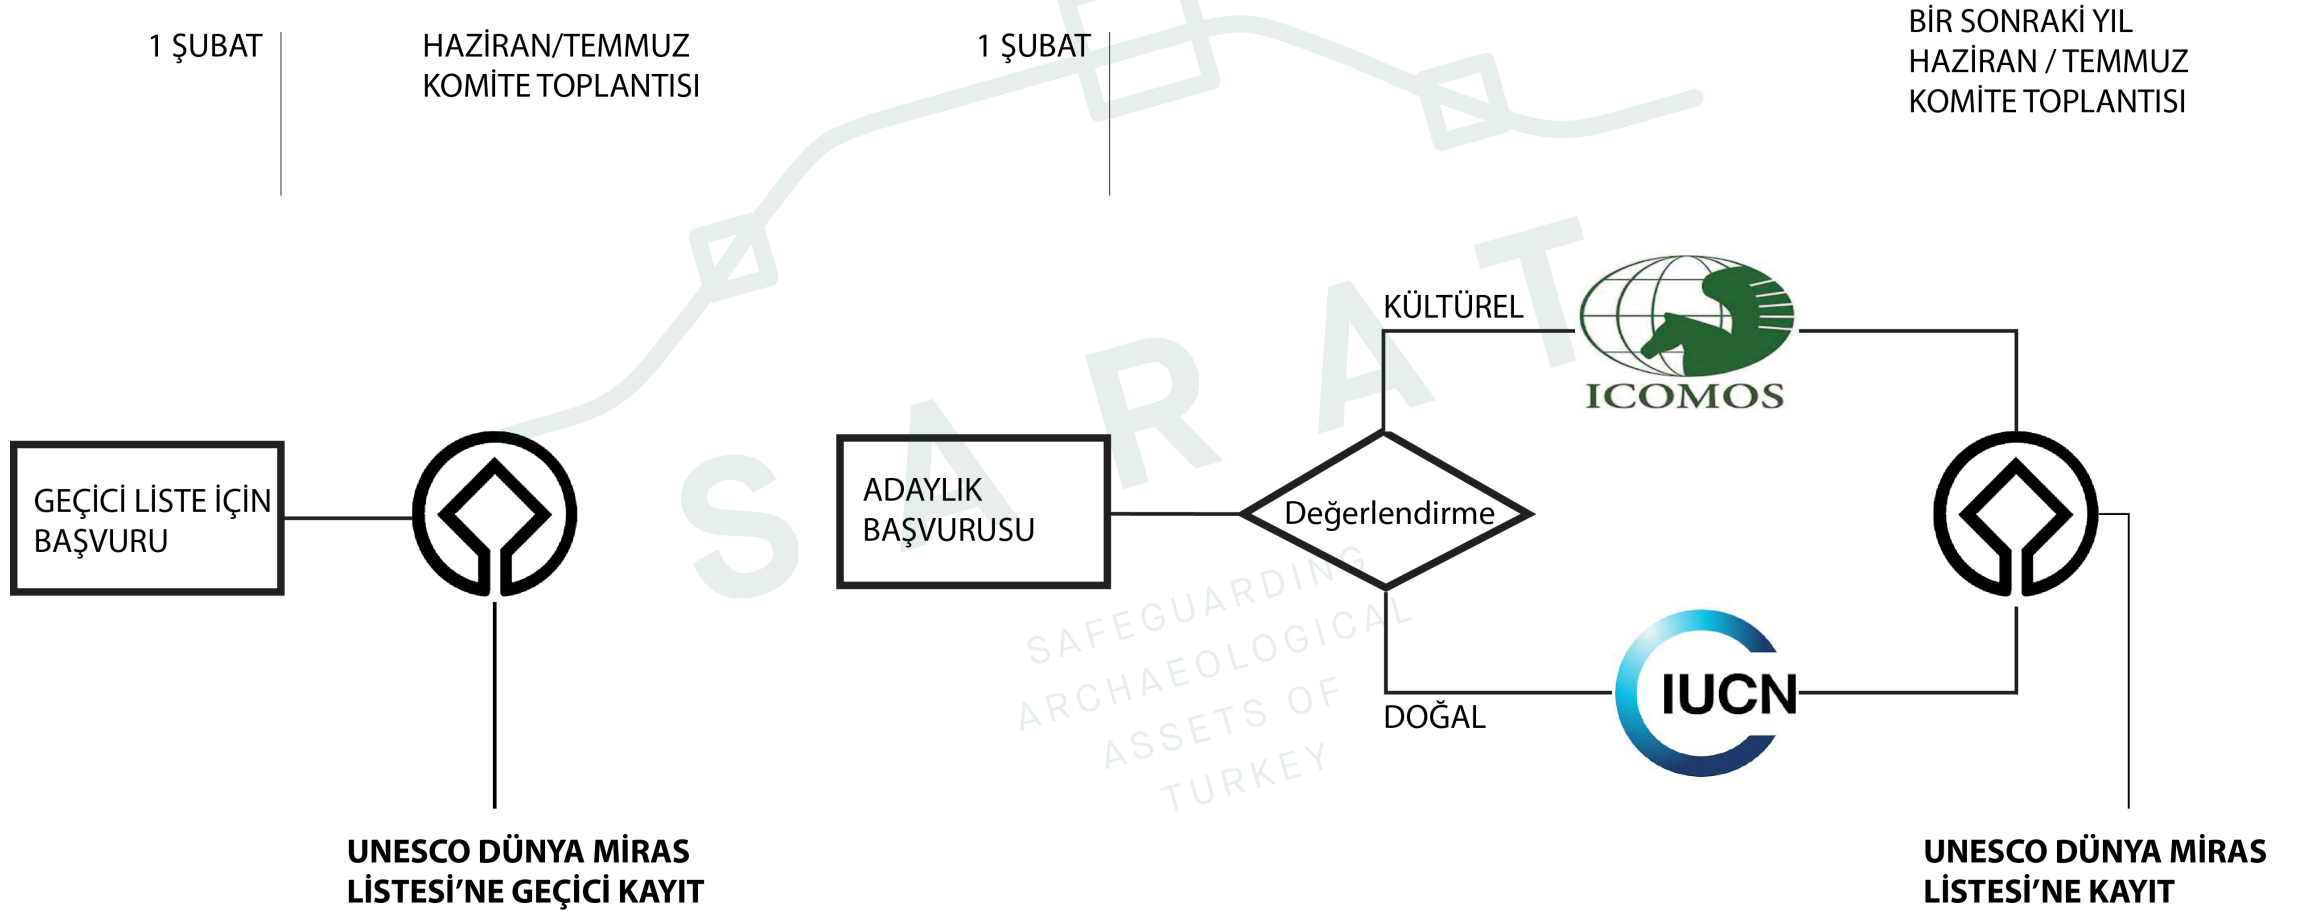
1 ŞUBAT

HAZİRAN/TEMMUZ KOMİTE TOPLANTISI

1 ŞUBAT

BİR SONRAKİ YIL HAZİRAN / TEMMUZ KOMİTE TOPLANTISI

SARAT

KÜLTÜREL

ICOMOS

GEÇİCİ LİSTE İÇİN BAŞVURU

ADAYLIK BAŞVURUSU

Değerlendirme

SAFEGUARDING ARCHAEOLOGICAL ASSETS OF TURKEY

IUCN

DOĞAL

UNESCO DÜNYA MİRAS LİSTESİ'NE GEÇİCİ KAYIT

UNESCO DÜNYA MİRAS LİSTESİ'NE KAYIT